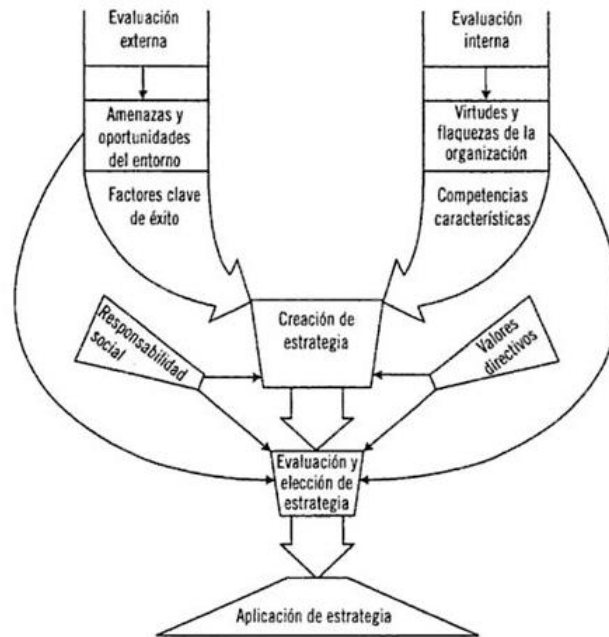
Evaluación externa

Amenazas y oportunidades del entorno

Factores clave de éxito

Evaluación interna

Virtudes y flaquezas de la organización

Competencias características

Responsabilidad social

Creación de estrategia

Valores directivos

Evaluación y elección de estrategia

Aplicación de estrategia